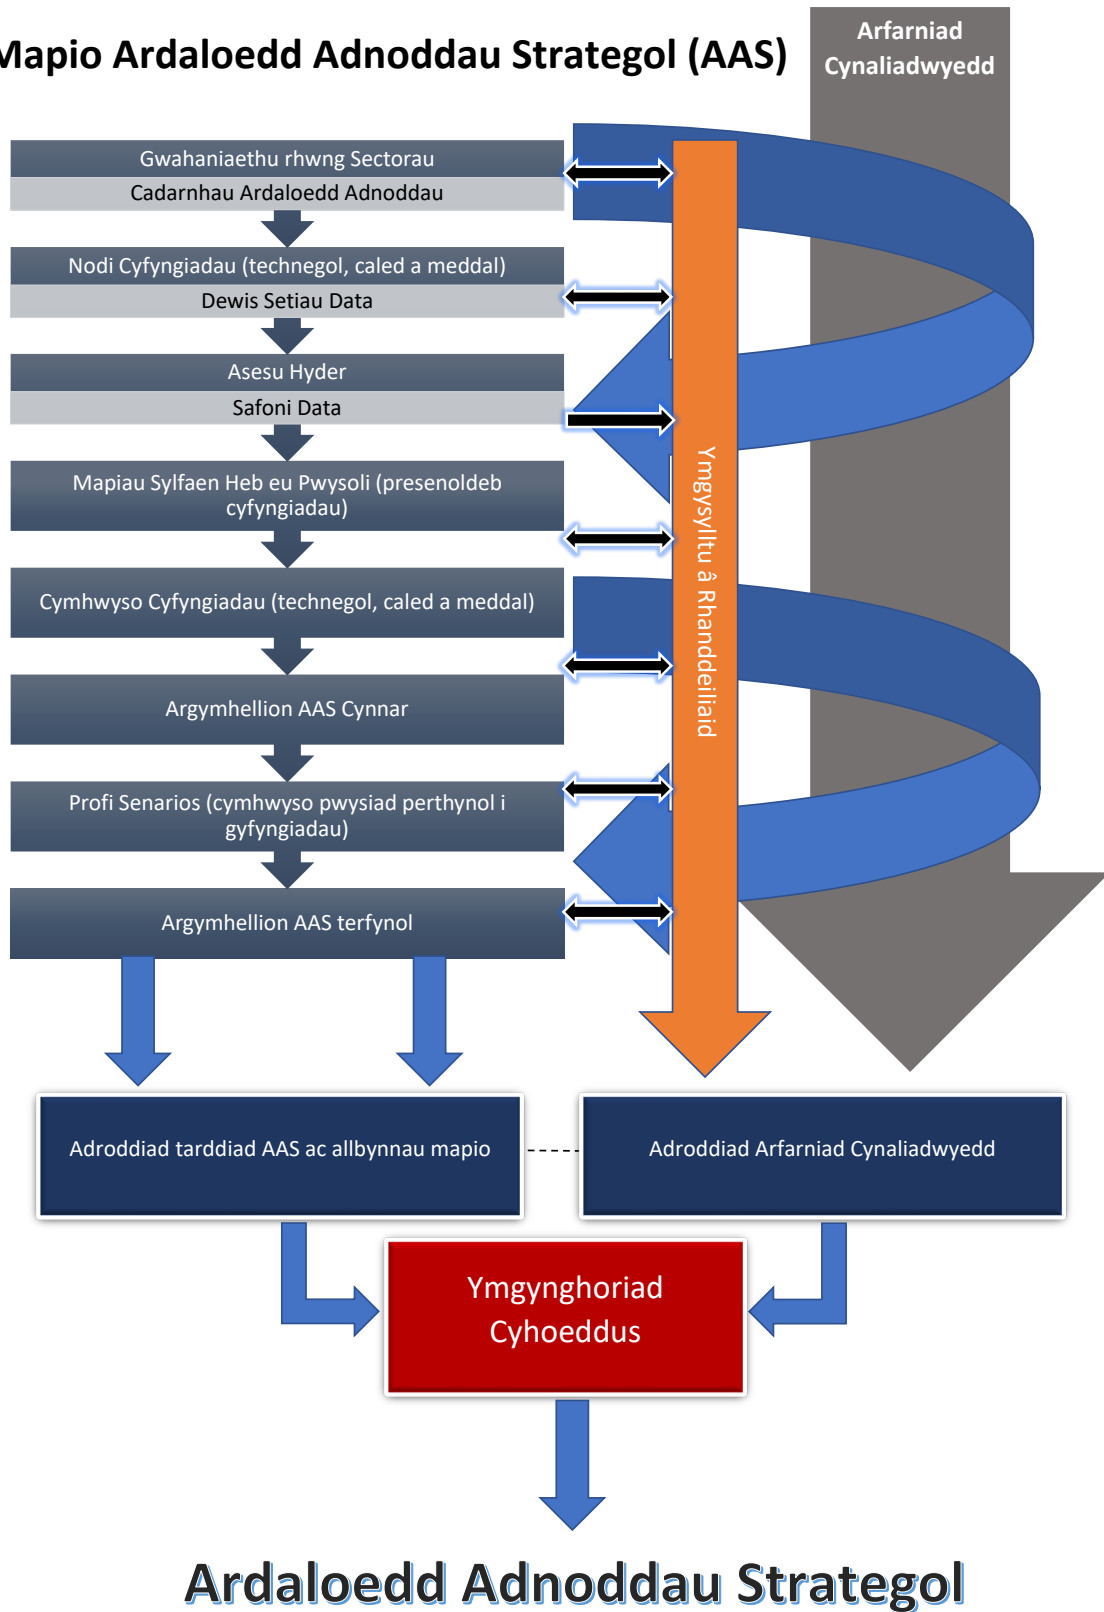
Mapio Ardaloedd Adnoddau Strategol (AAS)

Arfarniad Cynaliadwyedd

Gwahaniaethu rhwng Sectorau

Cadarnhau Ardaloedd Adnoddau

Nodi Cyfyngiadau (technegol, caled a meddal)

Dewis Setiau Data

Asesu Hyder

Safoni Data

Mapiau Sylfaen Heb eu Pwysoli (presenoldeb cyfyngiadau)

Cymhwyso Cyfyngiadau (technegol, caled a meddal)

Argymhellion AAS Cynnar

Profi Senarios (cymhwyso pwysiad perthynol i gyfyngiadau)

Argymhellion AAS terfynol

Ymgysylltu â Rhanddeiliaid

Adroddiad tarddiad AAS ac allbynnau mapio

Adroddiad Arfarniad Cynaliadwyedd

Ymgynghoriad Cyhoeddus

Ardaloedd Adnoddau Strategol